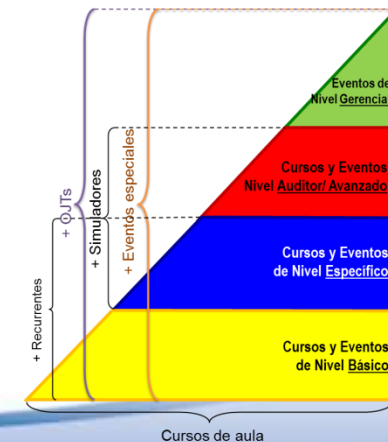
Eventos de
Nivel Gerencia

Cursos y Eventos
Nivel Auditor/ Avanzado

Cursos y Eventos
de Nivel Específico

Cursos y Eventos
de Nivel Básico

+ Recurrentes
+ OJTs
+ Simuladores
+ Eventos especiales

Cursos de aula